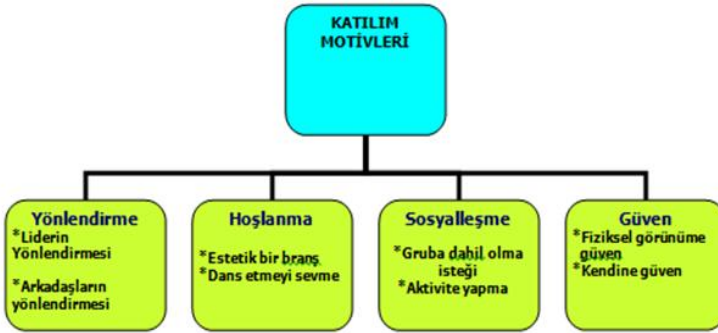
KATILIM MOTİVLERİ

Yönlendirme
*Liderin Yönlendirmesi
*Arkadaşların yönlendirmesi

Hoşlanma
*Estetik bir branş
*Dans etmeyi sevme

Sosyalleşme
*Gruba dahil olma isteği
*Aktivite yapma

Güven
*Fiziksel görünüme güven
*Kendine güven